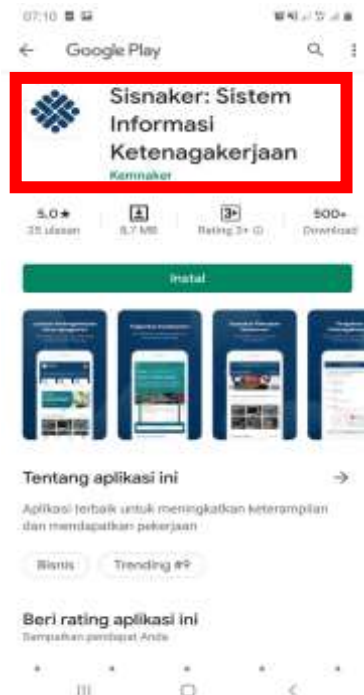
07:10

Google Play

Sisnaker: Sistem Informasi Ketenagakerjaan

Kemnaker

5.0★
25 ulasan

8,7 MB

3+
Rating 3+

500+
Download

Instal

Tentang aplikasi ini

Aplikasi terbaik untuk meningkatkan keterampilan dan mendapatkan pekerjaan

Bisnis

Trending #9

Beri rating aplikasi ini

Sampaikan pendapat Anda